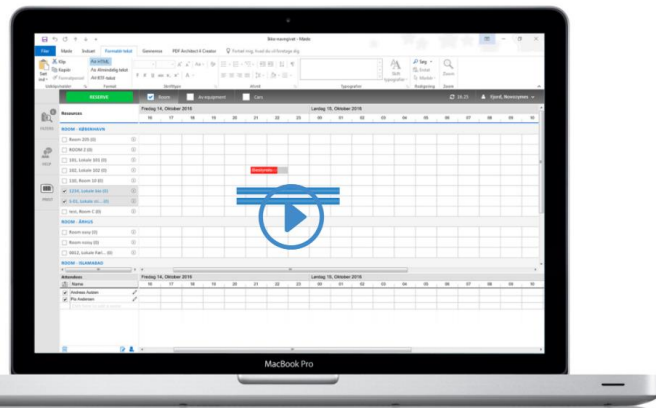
Ikke navngivet - Møde

Filer Møde Indsæt Formatér tekst Gennemse PDF Architect 6 Creator Fortæl mig, hvad du vil foretage dig

Sæt ind Klip Kopiér Formatpensel Aa HTML Aa Almindelig tekst Aa RTF-tekst

Udklipsholder Format Skrifttype Afsnit Typografier Redigering Zoom

Søg Erstat Markér Zoom

RESERVE Rooms An equipment Cars 26.25 Gjord, Rowcopters

Resources Fredag 14. Oktober 2016 Lørdag 15. Oktober 2016

16 17 18 19 20 21 22 23 00 01 02 03 04 05 06 07 08 09

ROOM - KØBENHAVN

Room 100 (0)
ROOM 2 (0)
101, Lokale 101 (0)
102, Lokale 102 (0)
110, Room 10 (0)
1214, Lokale lan (0)
1-01, Lokale m... (0)
test, Room C (0)

ROOM - ÅRHUS

Room easy (0)
Room easy (0)
8812, Lokale Aarl... (0)

ROOM - HJØRRING

Attendees
Name
Andreas Aasen
Pia Andersen

Lørdag 15. Oktober 2016

MacBook Pro